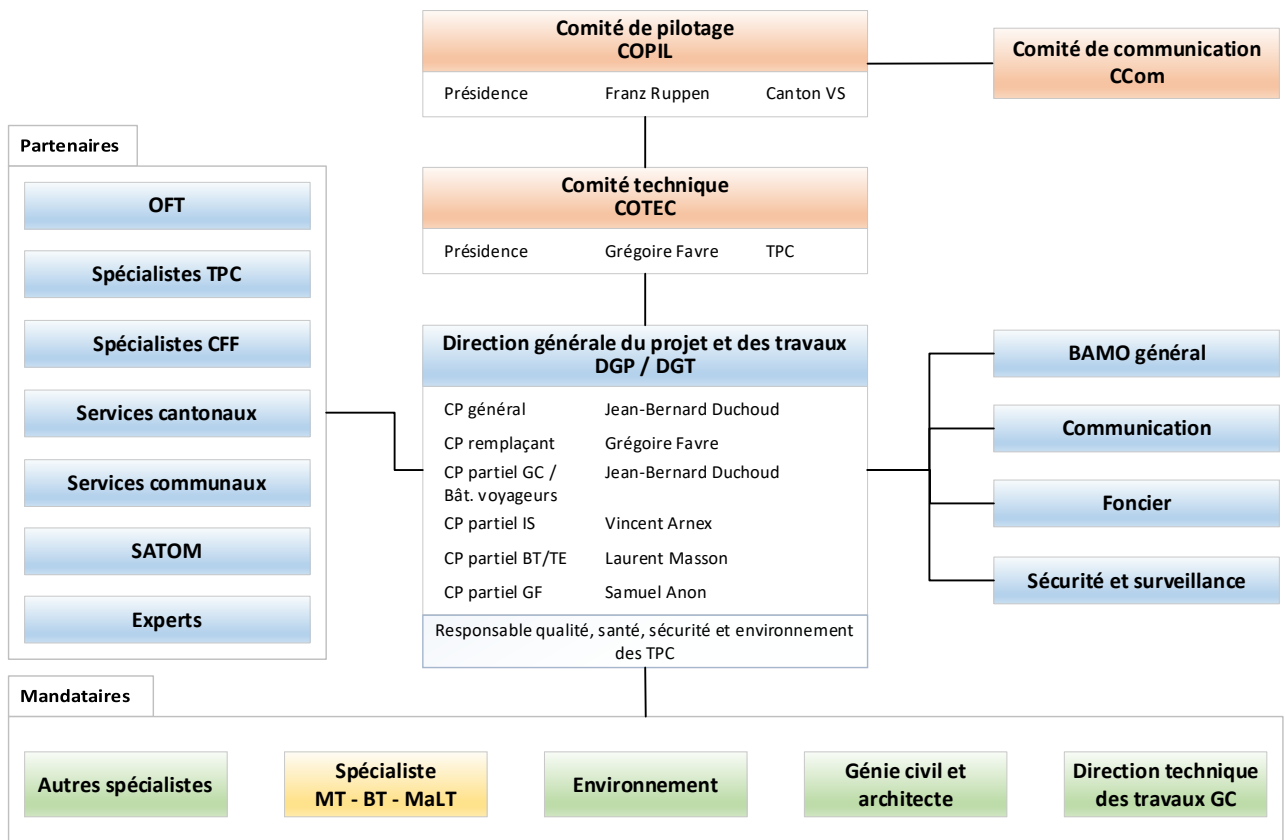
Comité de pilotage
COPIL

Présidence Franz Ruppen Canton VS

Comité de communication
CCom

Partenaires

OFT

Spécialistes TPC

Spécialistes CFF

Services cantonaux

Services communaux

SATOM

Experts

Comité technique
COTEC

Présidence Grégoire Favre TPC

Direction générale du projet et des travaux
DGP / DGT

| | |
|---|---|
| CP général | Jean-Bernard Duchoud |
| CP remplaçant | Grégoire Favre |
| CP partiel GC / Bât. voyageurs | Jean-Bernard Duchoud |
| CP partiel IS | Vincent Arnex |
| CP partiel BT/TE | Laurent Masson |
| CP partiel GF | Samuel Anon |

Responsable qualité, santé, sécurité et environnement des TPC

BAMO général

Communication

Foncier

Sécurité et surveillance

Mandataires

Autres spécialistes

Spécialiste
MT - BT - MaLT

Environnement

Génie civil et architecte

Direction technique des travaux GC